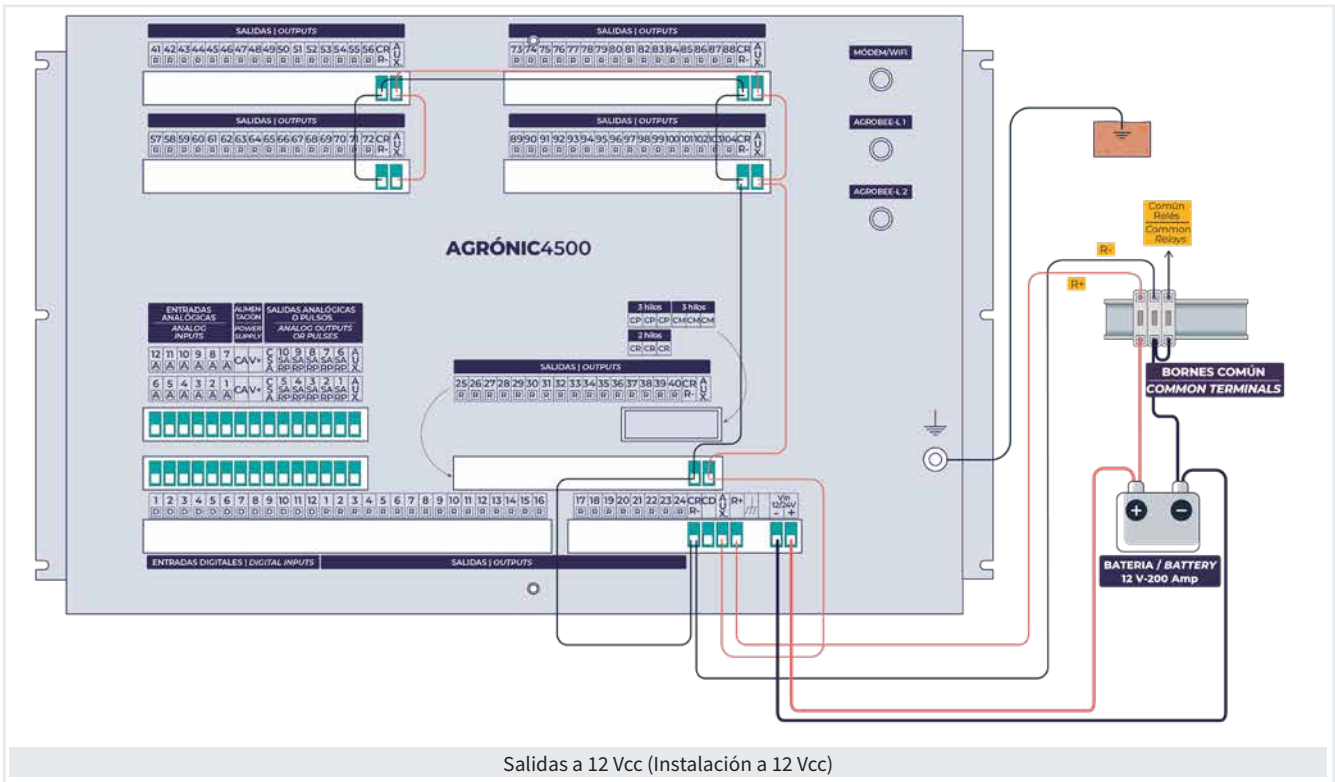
SALIDAS | OUTPUTS

41 42 43 44 45 46 47 48 49 50 51 52 53 54 55 56 CR R- AUX

SALIDAS | OUTPUTS

73 74 75 76 77 78 79 80 81 82 83 84 85 86 87 88 CR R- AUX

MÓDEM/WIFI

SALIDAS | OUTPUTS

57 58 59 60 61 62 63 64 65 66 67 68 69 70 71 72 CR R- AUX

SALIDAS | OUTPUTS

89 90 91 92 93 94 95 96 97 98 99 100 101 102 103 104 CR R- AUX

AGROBEE-L 1

AGROBEE-L 2

Común Relés
Common Relays

R-

R+

AGRÓNIC4500

ENTRADAS ANALÓGICAS
ANALOG INPUTS

ALIMENTACIÓN
POWER SUPPLY

SALIDAS ANALÓGICAS O PULSOS
ANALOG OUTPUTS OR PULSES

3 hilos | 3 hilos
CP CP CP CM CM CM
2 hilos
CR CR CR

12 11 10 9 8 7 CA V+ CSA 10 9 8 7 6 SA AUX
6 5 4 3 2 1 CA V+ CSA 5 4 3 2 1 SA AUX

SALIDAS | OUTPUTS

25 26 27 28 29 30 31 32 33 34 35 36 37 38 39 40 CR R- AUX

BORNES COMÚN
COMMON TERMINALS

1 2 3 4 5 6 7 8 9 10 11 12 1 2 3 4 5 6 7 8 9 10 11 12 13 14 15 16

17 18 19 20 21 22 23 24 CR R- CD AUX R+ Vin 12/24V - +

ENTRADAS DIGITALES | DIGITAL INPUTS

SALIDAS | OUTPUTS

BATERIA / BATTERY
12 V-200 Amp

Salidas a 12 Vcc (Instalación a 12 Vcc)